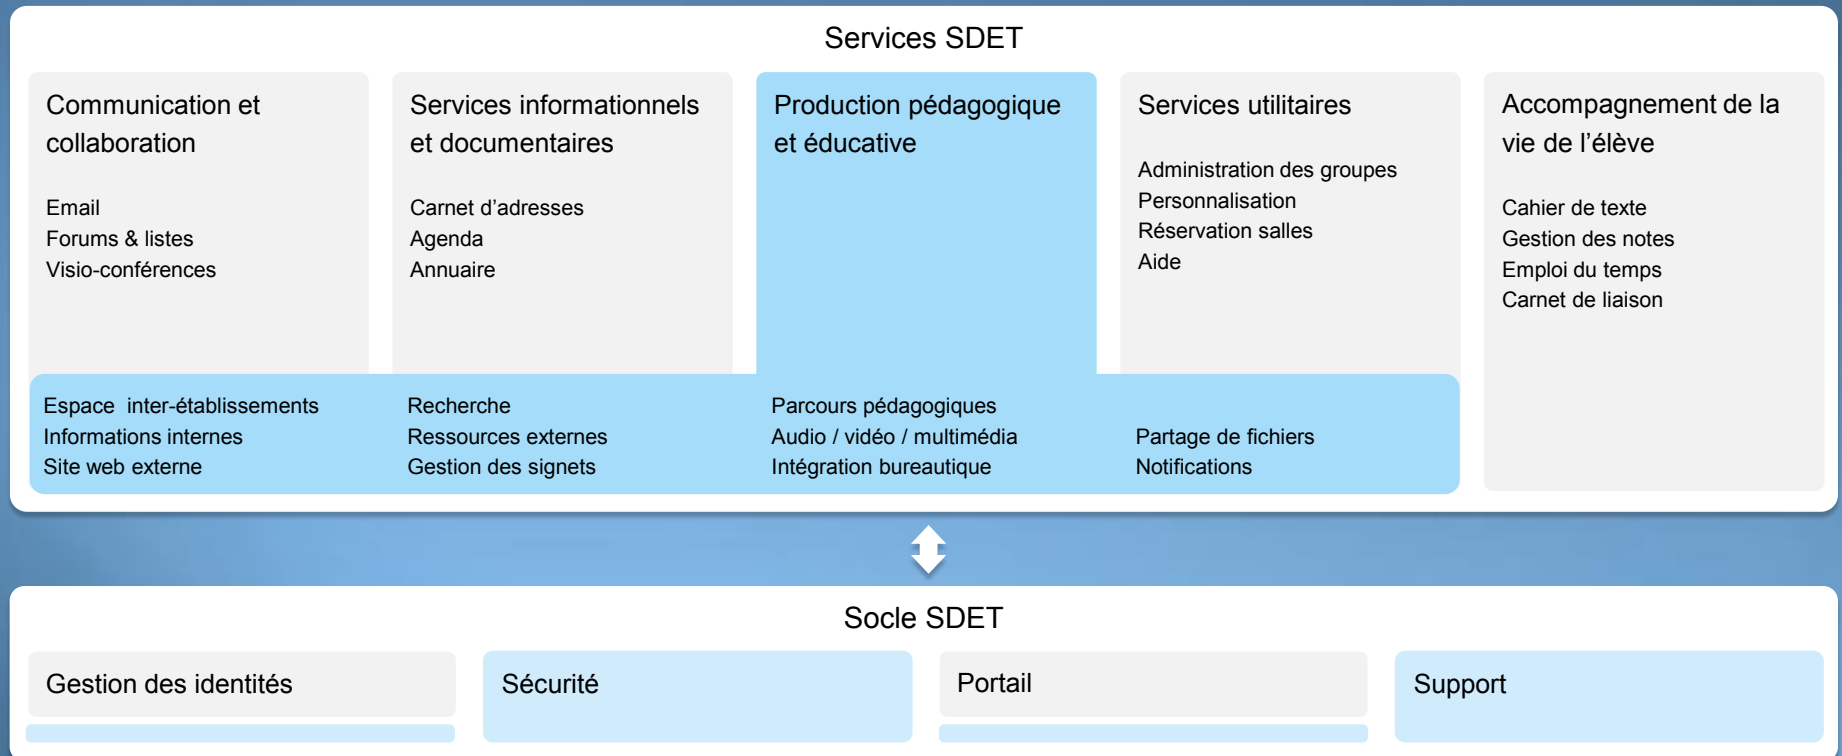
Services SDET

Communication et collaboration

Email
Forums & listes
Visio-conférences

Services informationnels et documentaires

Carnet d'adresses
Agenda
Annuaire

Production pédagogique et éducative

Services utilitaires

Administration des groupes
Personnalisation
Réservation salles
Aide

Accompagnement de la vie de l'élève

Cahier de texte
Gestion des notes
Emploi du temps
Carnet de liaison

Espace inter-établissements
Informations internes
Site web externe

Recherche
Ressources externes
Gestion des signets

Parcours pédagogiques
Audio / vidéo / multimédia
Intégration bureautique

Partage de fichiers
Notifications

Socle SDET

Gestion des identités

Sécurité

Portail

Support